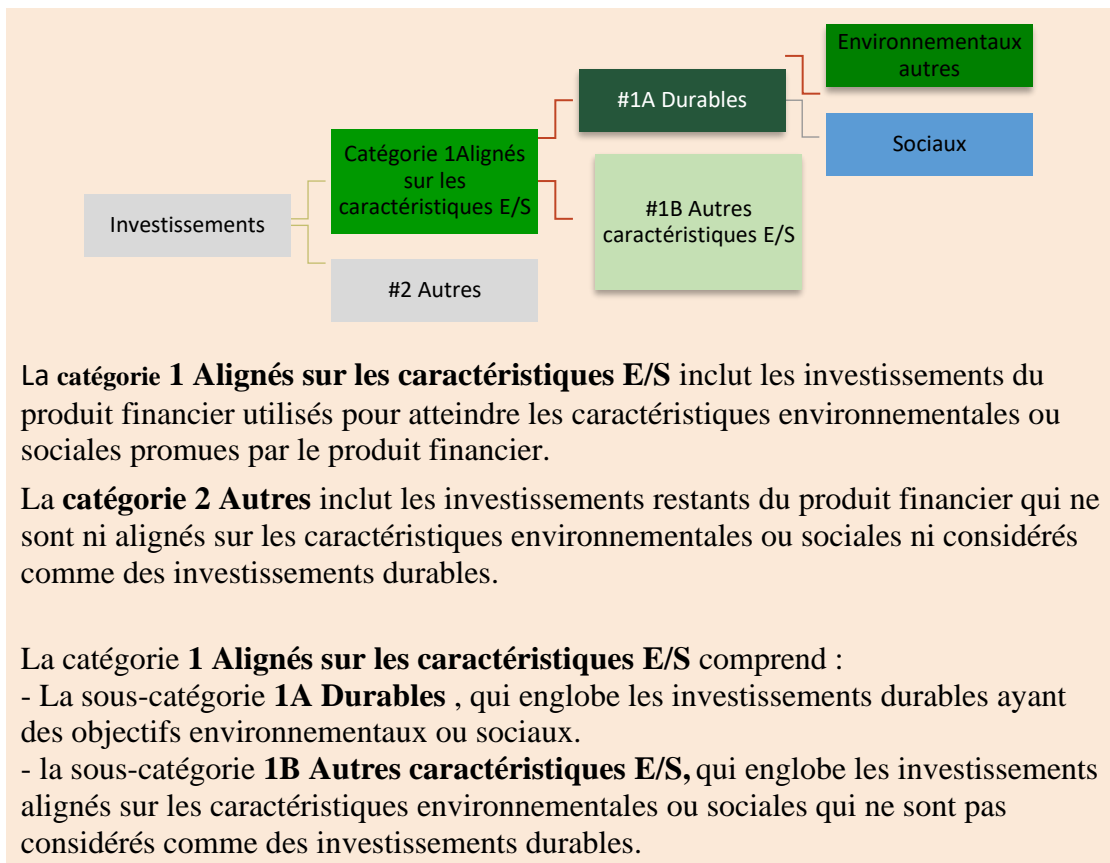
Investissements

Catégorie 1Alignés sur les caractéristiques E/S

#2 Autres

#1A Durables

#1B Autres caractéristiques E/S

Environnementaux autres

Sociaux

La **catégorie 1 Alignés sur les caractéristiques E/S** inclut les investissements du produit financier utilisés pour atteindre les caractéristiques environnementales ou sociales promues par le produit financier.

La **catégorie 2 Autres** inclut les investissements restants du produit financier qui ne sont ni alignés sur les caractéristiques environnementales ou sociales ni considérés comme des investissements durables.

La catégorie **1 Alignés sur les caractéristiques E/S** comprend :
- La sous-catégorie **1A Durables** , qui englobe les investissements durables ayant des objectifs environnementaux ou sociaux.
- la sous-catégorie **1B Autres caractéristiques E/S,** qui englobe les investissements alignés sur les caractéristiques environnementales ou sociales qui ne sont pas considérés comme des investissements durables.